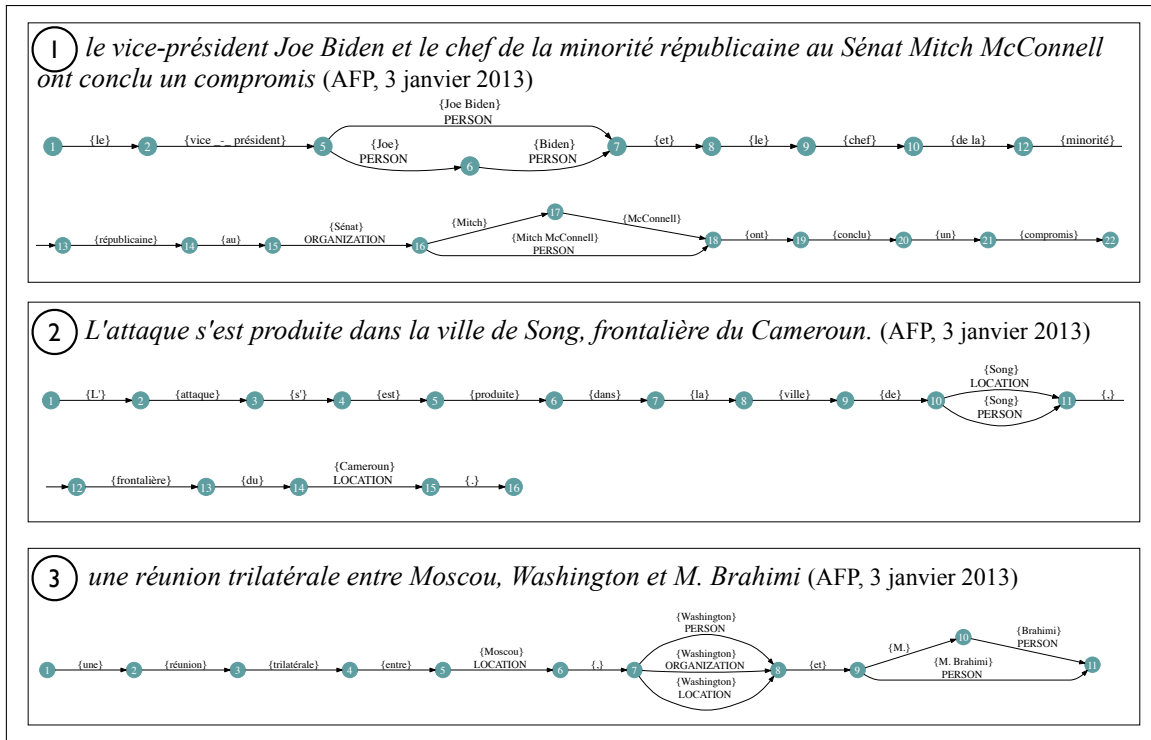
1 le vice-président Joe Biden et le chef de la minorité républicaine au Sénat Mitch McConnell ont conclu un compromis (AFP, 3 janvier 2013)

1 {le} 2 {vice_-_ président} 5 {Joe Biden} PERSON {Joe} PERSON 6 {Biden} PERSON 7 {et} 8 {le} 9 {chef} 10 {de la} 12 {minorité}

13 {républicaine} 14 {au} 15 {Sénat} ORGANIZATION 16 {Mitch} 17 {McConnell} {Mitch McConnell} PERSON 18 {ont} 19 {conclu} 20 {un} 21 {compromis} 22

2 L'attaque s'est produite dans la ville de Song, frontalière du Cameroun. (AFP, 3 janvier 2013)

1 {L'} 2 {attaque} 3 {s'} 4 {est} 5 {produite} 6 {dans} 7 {la} 8 {ville} 9 {de} 10 {Song} LOCATION {Song} PERSON 11 {,}

12 {frontalière} 13 {du} 14 {Cameroun} LOCATION 15 {.} 16

3 une réunion trilatérale entre Moscou, Washington et M. Brahimi (AFP, 3 janvier 2013)

1 {une} 2 {réunion} 3 {trilatérale} 4 {entre} 5 {Moscou} LOCATION 6 {,} 7 {Washington} PERSON {Washington} ORGANIZATION {Washington} LOCATION 8 {et} 9 {M.} 10 {Brahimi} PERSON {M. Brahimi} PERSON 11